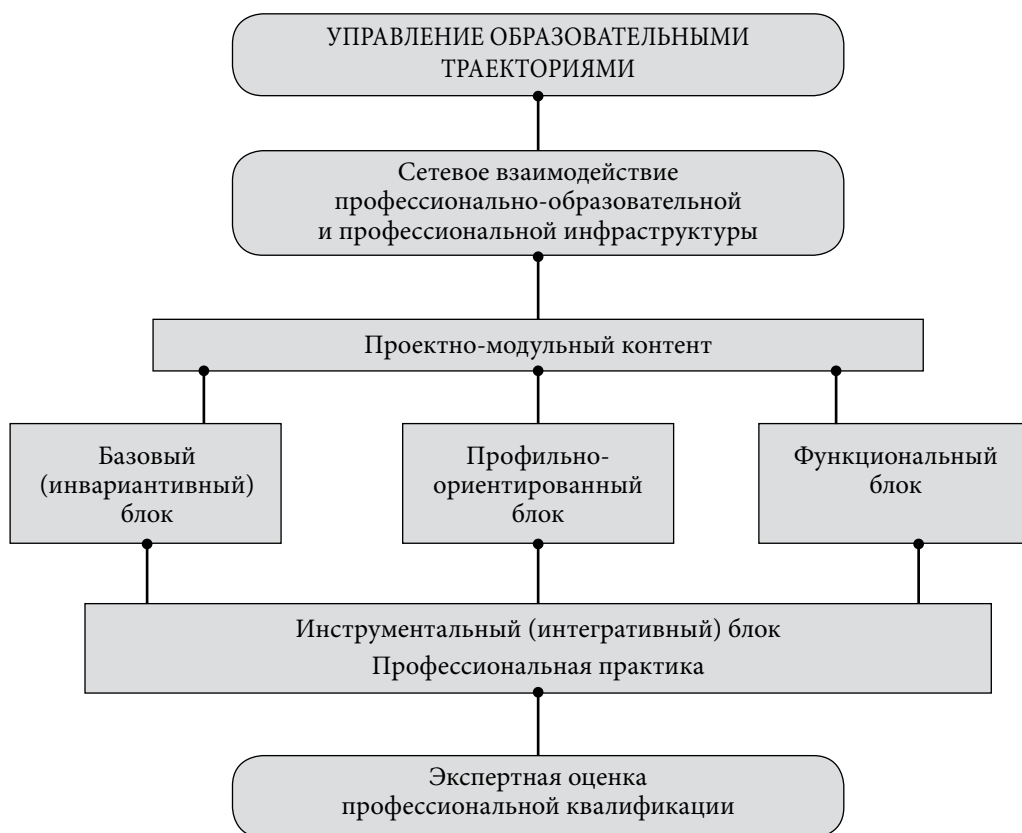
УПРАВЛЕНИЕ ОБРАЗОВАТЕЛЬНЫМИ ТРАЕКТОРИЯМИ

Сетевое взаимодействие профессионально-образовательной и профессиональной инфраструктуры

Проектно-модульный контент

Базовый (инвариантивный) блок

Профильно-ориентированный блок

Функциональный блок

Инструментальный (интегративный) блок
Профессиональная практика

Экспертная оценка профессиональной квалификации